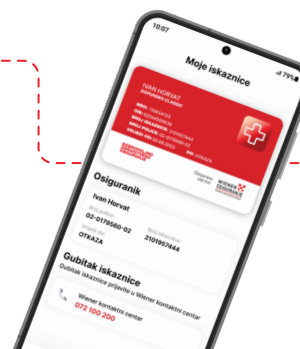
10:07
79%
Moje iskaznice
IVAN HORVAT
DOPUNSKO CLASSIC
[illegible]
WIENER OSIGURANJE
Osiguranik
Ivan Horvat
02-0179560-02
2101957444
OTKAZA
Gubitak iskaznice
Gubitak iskaznice prijavite u Wiener kontakt centar
Wiener kontakt centar
072 100 200